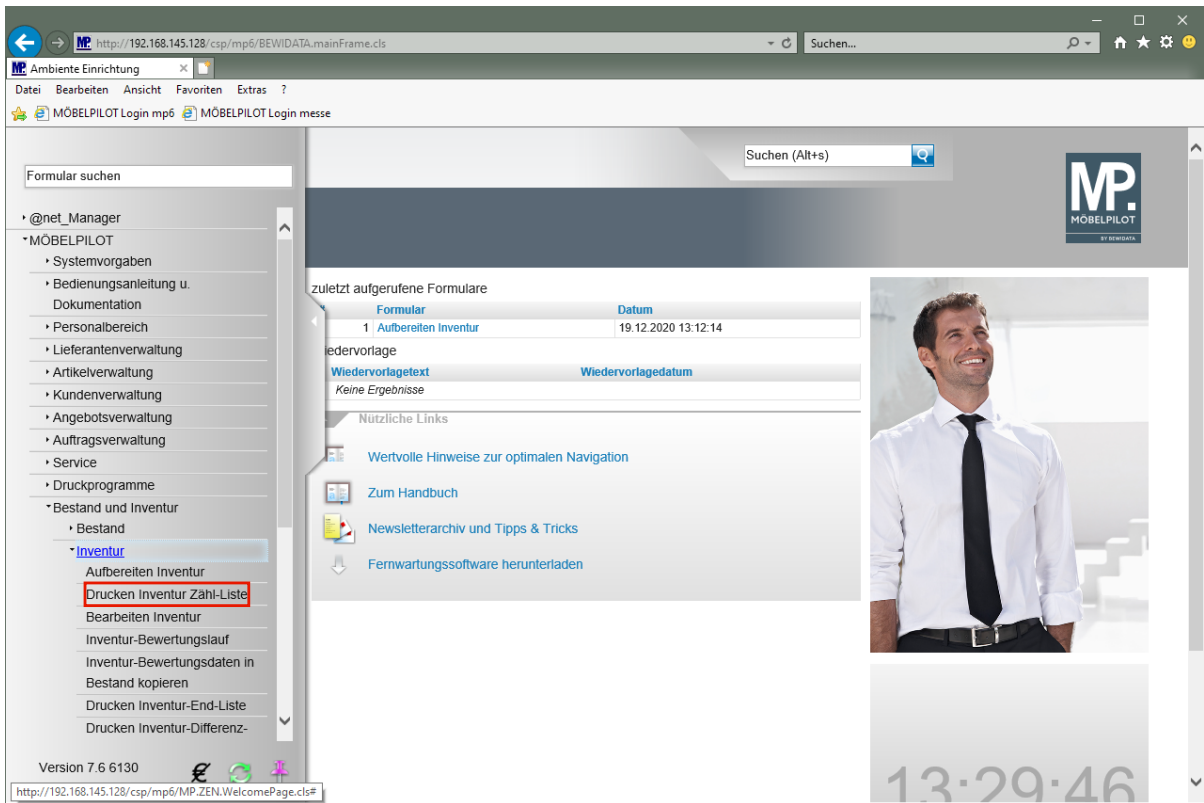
http://192.168.145.128/csp/mp6/BEWIDATA.mainFrame.cls

Suchen...

Ambiente Einrichtung

Datei Bearbeiten Ansicht Favoriten Extras ?

MÖBELPILOT Login mp6 MÖBELPILOT Login messe

Formular suchen

@net_Manager
MÖBELPILOT
Systemvorgaben
Bedienungsanleitung u. Dokumentation
Personalbereich
Lieferantenverwaltung
Artikelverwaltung
Kundenverwaltung
Angebotsverwaltung
Auftragsverwaltung
Service
Druckprogramme
Bestand und Inventur
Bestand
Inventur
Aufbereiten Inventur
Drucken Inventur Zähl-Liste
Bearbeiten Inventur
Inventur-Bewertungslauf
Inventur-Bewertungsdaten in Bestand kopieren
Drucken Inventur-End-Liste
Drucken Inventur-Differenz-

Version 7.6 6130

Suchen (Alt+s)

MP. MÖBELPILOT BY BEWIDATA

zuletzt aufgerufene Formulare

| # | Formular | Datum |
|---|---|---|
| 1 | Aufbereiten Inventur | 19.12.2020 13:12:14 |

iedervorlage

| Wiedervorlagetext | Wiedervorlagedatum |
|---|---|
| Keine Ergebnisse | |

Nützliche Links

Wertvolle Hinweise zur optimalen Navigation

Zum Handbuch

Newsletterarchiv und Tipps & Tricks

Fernwartungssoftware herunterladen

13:29:46

http://192.168.145.128/csp/mp6/MP.ZEN.WelcomePage.cls#